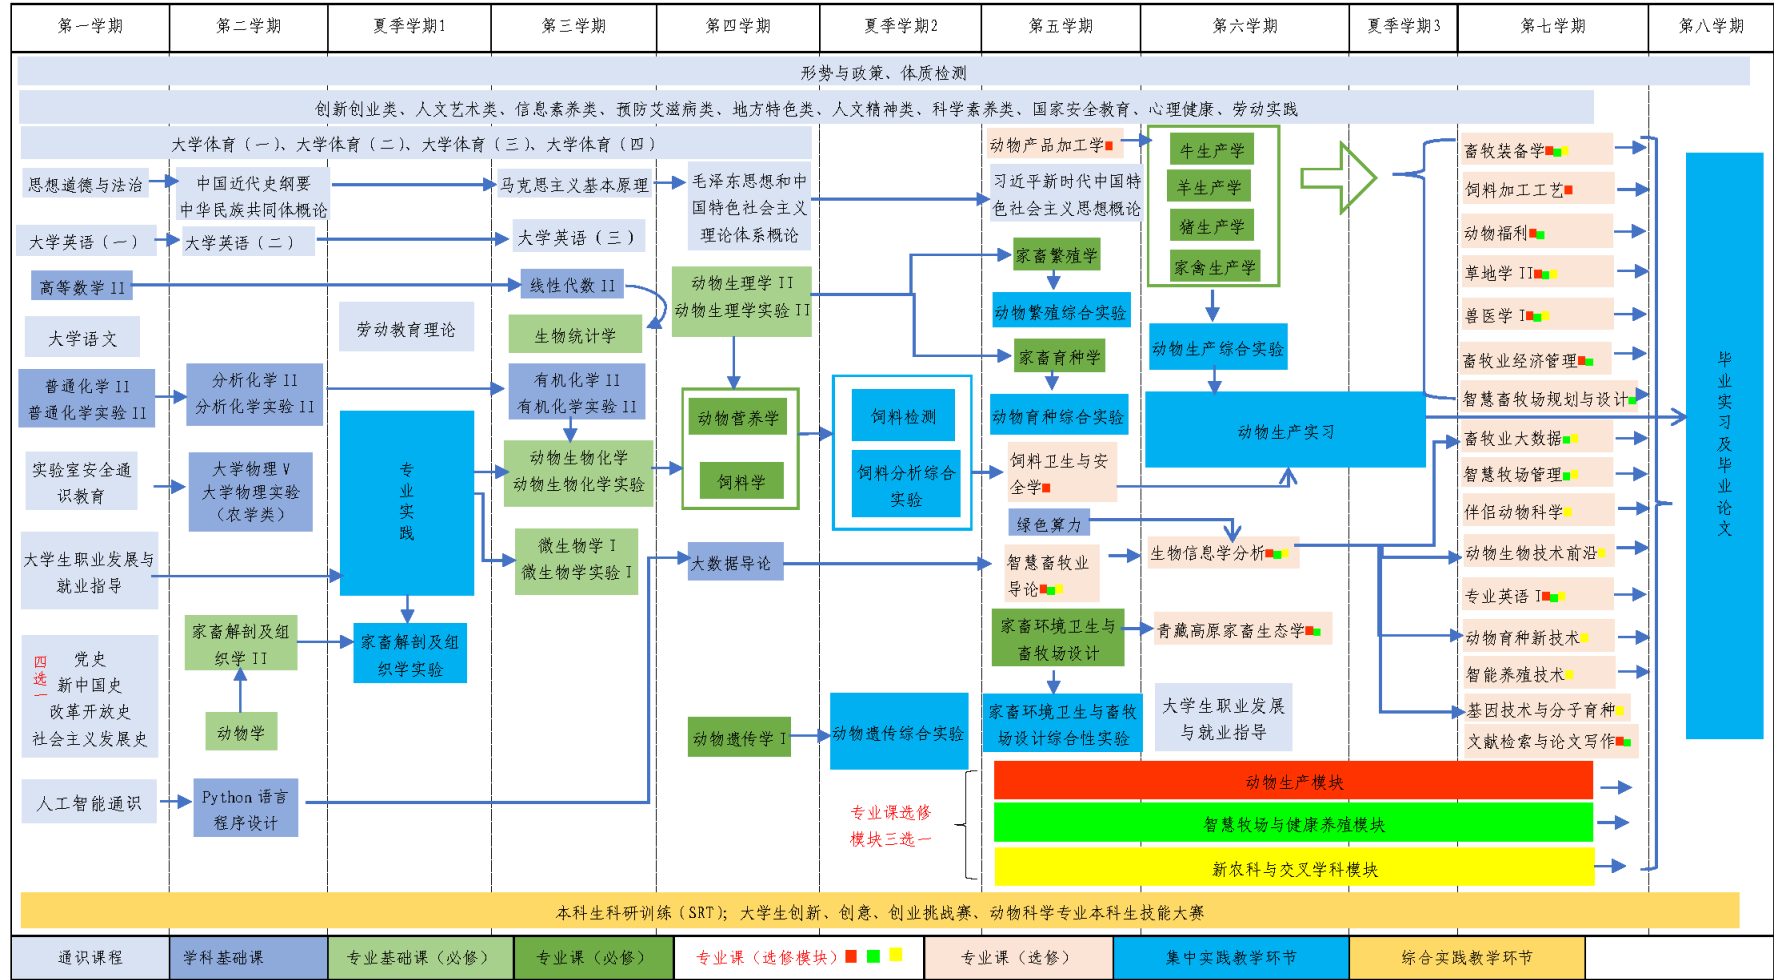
| 第一学期 | 第二学期 | 夏季学期1 | 第三学期 | 第四学期 | 夏季学期2 | 第五学期 | 第六学期 | 夏季学期3 | 第七学期 | 第八学期 |
|---|---|---|---|---|---|---|---|---|---|---|

形势与政策、体质检测

创新创业类、人文艺术类、信息素养类、预防艾滋病类、地方特色类、人文精神类、科学素养类、国家安全教育、心理健康、劳动实践

大学体育（一）、大学体育（二）、大学体育（三）、大学体育（四）

思想道德与法治

中国近代史纲要
中华民族共同体概论

马克思主义基本原理

毛泽东思想和中国特色社会主义理论体系概论

习近平新时代中国特色社会主义思想概论

动物产品加工学

牛生产学
羊生产学
猪生产学
家禽生产学

大学英语（一）

大学英语（二）

大学英语（三）

高等数学 II

线性代数 II

动物生理学 II
动物生理学实验 II

家畜繁殖学

动物繁殖综合实验

大学语文

劳动教育理论

生物统计学

家畜育种学

动物生产综合实验

普通化学 II
普通化学实验 II

分析化学 II
分析化学实验 II

有机化学 II
有机化学实验 II

动物营养学

饲料学

饲料检测

饲料分析综合实验

动物育种综合实验

动物生产实习

专业实践

实验室安全通识教育

大学物理 V
大学物理实验（农学类）

动物生物化学
动物生物化学实验

饲料卫生与安全学

绿色算力

大学生职业发展与就业指导

微生物学 I
微生物学实验 I

大数据导论

智慧畜牧业导论

生物信息学分析

家畜解剖及组织学 II

家畜解剖及组织学实验

家畜环境卫生与畜牧场设计

青藏高原家畜生态学

四选一
党史
新中国史
改革开放史
社会主义发展史

动物学

动物遗传学 I

动物遗传综合实验

家畜环境卫生与畜牧场设计综合性实验

大学生职业发展与就业指导

人工智能通识

Python 语言程序设计

专业课选修模块三选一

动物生产模块

智慧牧场与健康养殖模块

新农科与交叉学科模块

畜牧装备学
饲料加工工艺
动物福利
草地学 II
兽医学 I
畜牧业经济管理
智慧畜牧场规划与设计
畜牧业大数据
智慧牧场管理
伴侣动物科学
动物生物技术前沿
专业英语 I
动物育种新技术
智能养殖技术
基因技术与分子育种
文献检索与论文写作

毕业实习及毕业论文

本科生科研训练（SRT）；大学生创新、创意、创业挑战赛、动物科学专业本科生技能大赛

| 通识课程 | 学科基础课 | 专业基础课（必修） | 专业课（必修） | 专业课（选修模块） | 专业课（选修） | 集中实践教学环节 | 综合实践教学环节 |
|---|---|---|---|---|---|---|---|